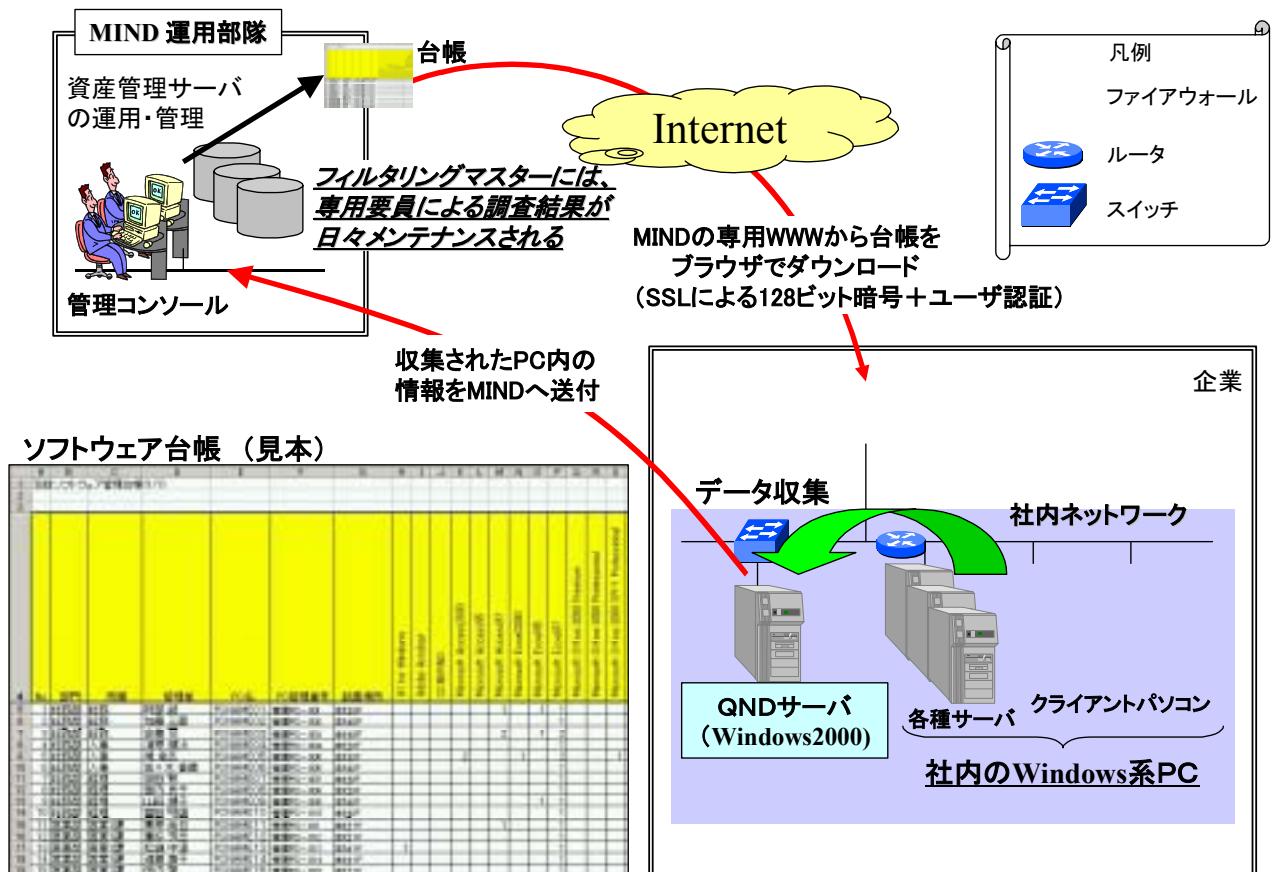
MIND 運用部隊

資産管理サーバの運用・管理

台帳

Internet

凡例
ファイアウォール
ルータ
スイッチ

フィルタリングマスターには、専用要員による調査結果が日々メンテナンスされる

管理コンソール

MINDの専用WWWから台帳をブラウザでダウンロード
（SSLによる128ビット暗号＋ユーザ認証）

収集されたPC内の情報をMINDへ送付

企業

ソフトウェア台帳 （見本）

データ収集

社内ネットワーク

QNDサーバ
（Windows2000）

各種サーバ

クライアントパソコン

社内のWindows系PC